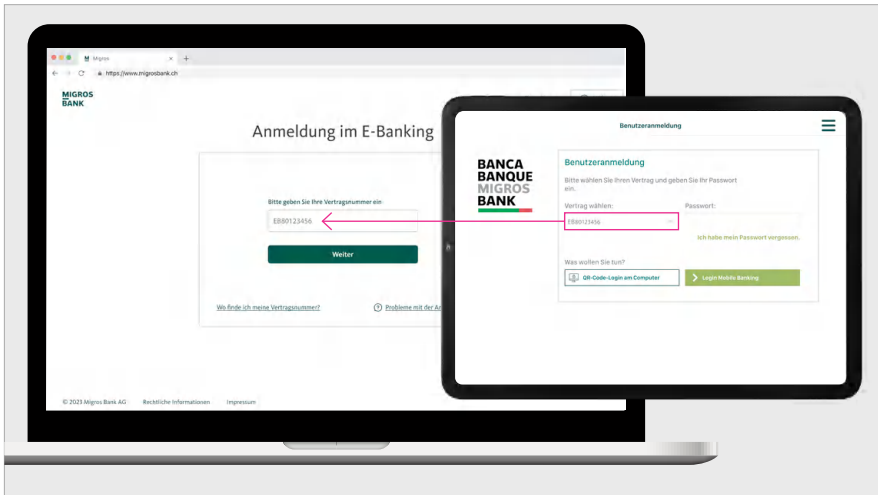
Migros
https://www.migrosbank.ch

MIGROS BANK

Anmeldung im E-Banking

Bitte geben Sie Ihre Vertragsnummer ein

EB80123456

Weiter

Wo finde ich meine Vertragsnummer?

Probleme mit der An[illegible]

© 2023 Migros Bank AG Rechtliche Informationen Impressum

Benutzeranmeldung

BANCA
BANQUE
MIGROS
BANK

Benutzeranmeldung

Bitte wählen Sie Ihren Vertrag und geben Sie Ihr Passwort ein.

Vertrag wählen:

EB80123456

Passwort:

Ich habe mein Passwort vergessen.

Was wollen Sie tun?

QR-Code-Login am Computer

Login Mobile Banking